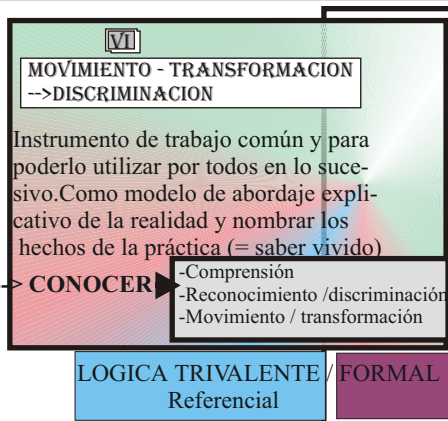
VI

MOVIMIENTO - TRANSFORMACION -->DISCRIMINACION

Instrumento de trabajo común y para poderlo utilizar por todos en lo sucesivo.Como modelo de abordaje explicativo de la realidad y nombrar los hechos de la práctica (= saber vivido)

> CONOCER

-Comprensión
-Reconocimiento /discriminación
-Movimiento / transformación

LOGICA TRIVALENTE / FORMAL
Referencial